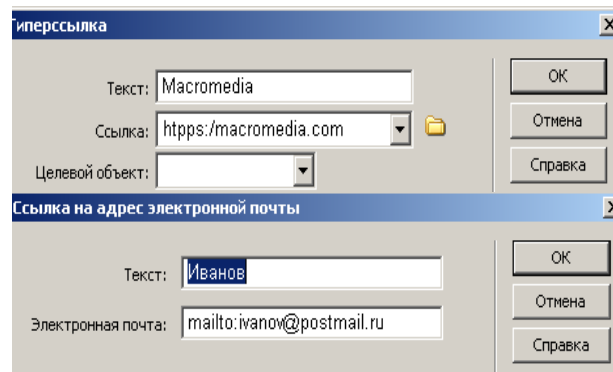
Гиперссылка

Текст: Macromedia

Ссылка: htpps:/macromedia.com

Целевой объект:

OK

Отмена

Справка

Ссылка на адрес электронной почты

Текст: Иванов

Электронная почта: mailto:ivanov@postmail.ru

OK

Отмена

Справка